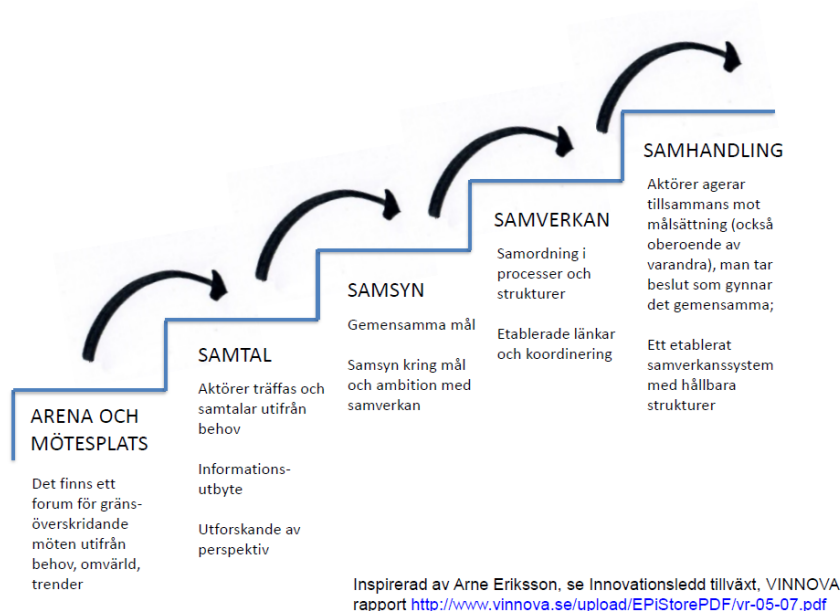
ARENA OCH MÖTESPLATS

Det finns ett forum för gränsöverskridande möten utifrån behov, omvärld, trender

SAMTAL

Aktörer träffas och samtalar utifrån behov

Informationsutbyte

Utforskande av perspektiv

SAMSYN

Gemensamma mål

Samsyn kring mål och ambition med samverkan

SAMVERKAN

Samordning i processer och strukturer

Etablerade länkar och koordinering

SAMHANDLING

Aktörer agerar tillsammans mot målsättning (också oberoende av varandra), man tar beslut som gynnar det gemensamma;

Ett etablerat samverkanssystem med hållbara strukturer

Inspirerad av Arne Eriksson, se Innovationsledd tillväxt, VINNOVA rapport http://www.vinnova.se/upload/EPiStorePDF/vr-05-07.pdf